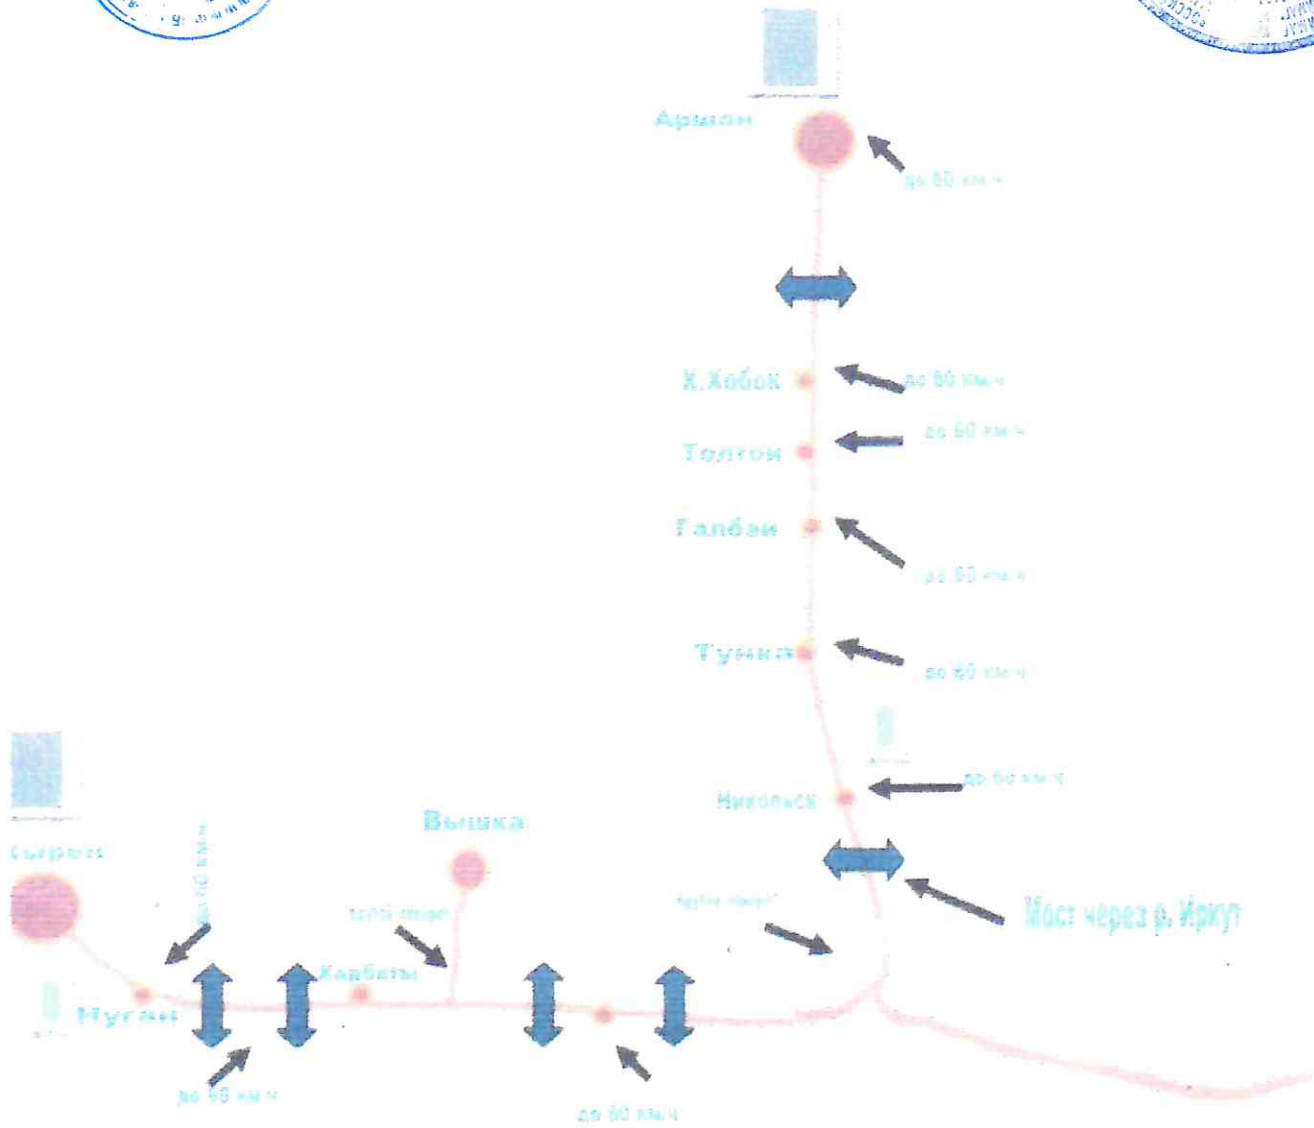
Аршан

до 60 км ч

Х.Хобок

до 60 км ч

Толтой

до 60 км ч

Галбай

до 60 км ч

Тунка

до 60 км ч

Никольск

до 60 км ч

Мост через р. Иркут

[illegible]

Вышка

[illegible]

Кырен

до 60 км ч

Нурган

Харбяты

до 60 км ч

до 60 км ч